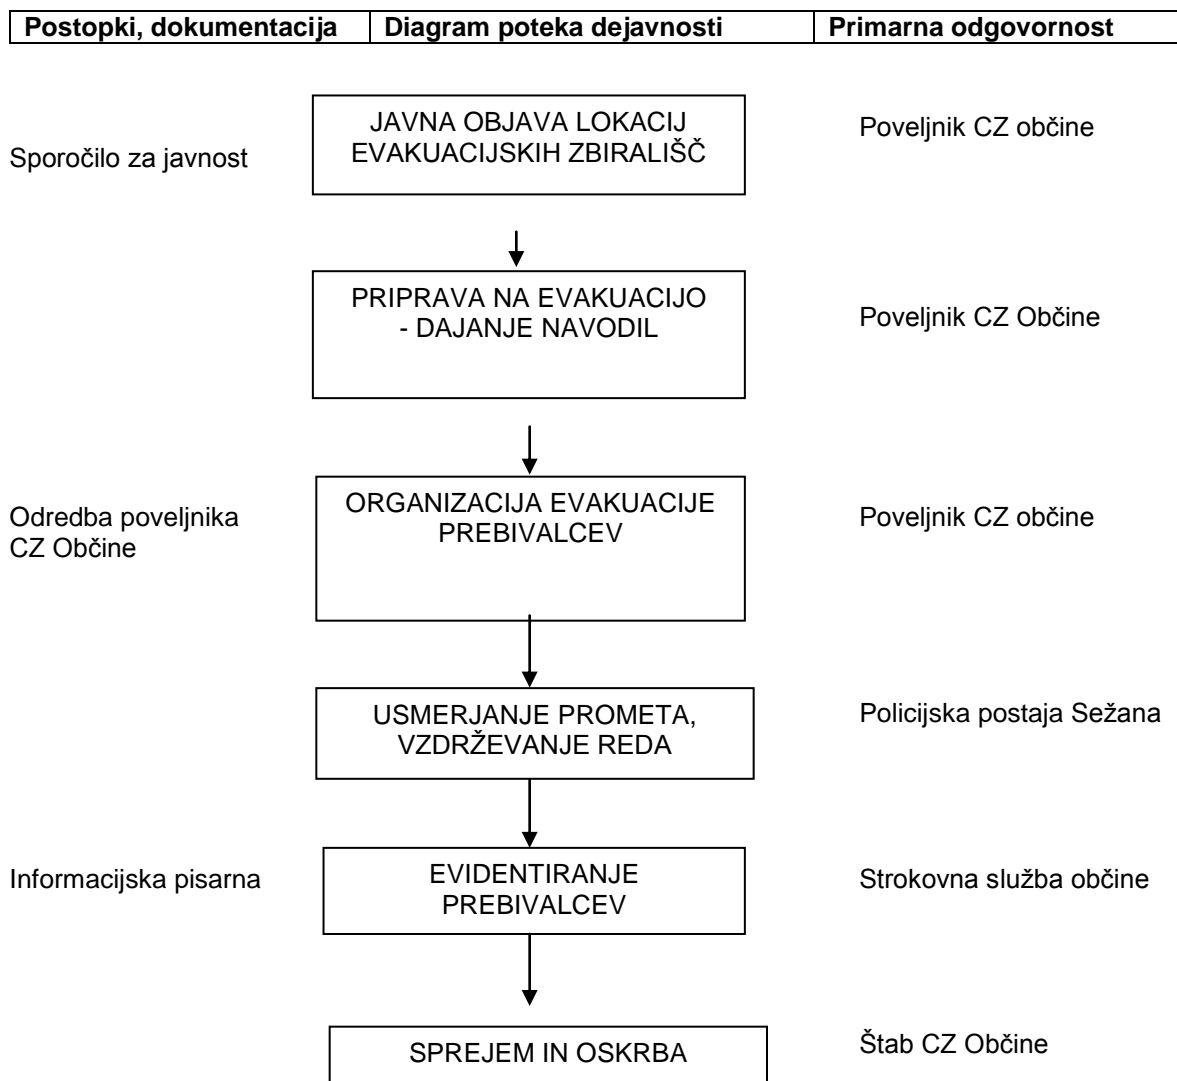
| Postopki, dokumentacija | Diagram poteka dejavnosti | Primarna odgovornost |
|---|---|---|
| Sporočilo za javnost | JAVNA OBJAVA LOKACIJ EVAKUACIJSKIH ZBIRALIŠČ | Poveljnik CZ občine |
| | PRIPRAVA NA EVAKUACIJO - DAJANJE NAVODIL | Poveljnik CZ Občine |
| Odredba poveljnika CZ Občine | ORGANIZACIJA EVAKUACIJE PREBIVALCEV | Poveljnik CZ občine |
| | USMERJANJE PROMETA, VZDRŽEVANJE REDA | Policijska postaja Sežana |
| Informacijska pisarna | EVIDENTIRANJE PREBIVALCEV | Strokovna služba občine |
| | SPREJEM IN OSKRBA | Štab CZ Občine |